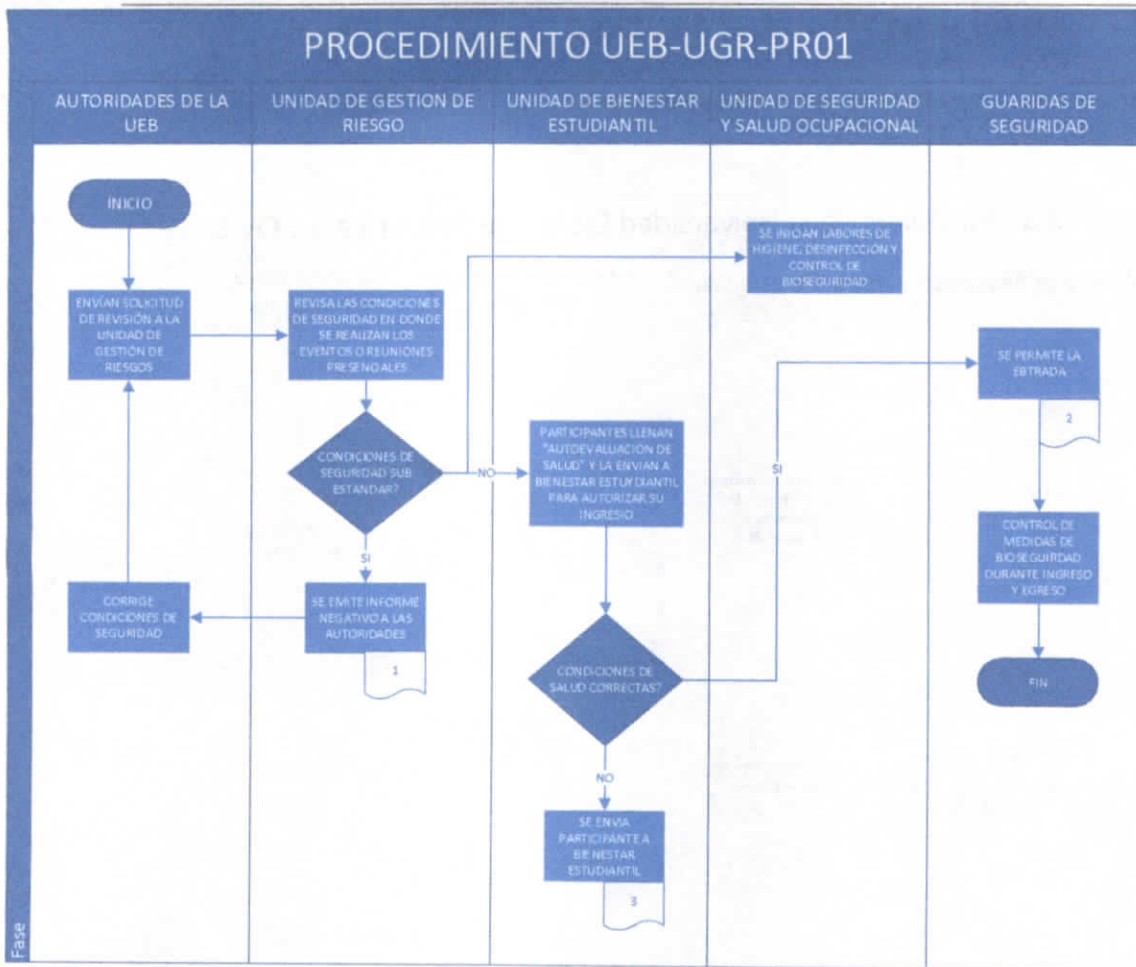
PROCEDIMIENTO UEB-UGR-PR01

AUTORIDADES DE LA UEB

UNIDAD DE GESTION DE RIESGO

UNIDAD DE BIENESTAR ESTUDIANTIL

UNIDAD DE SEGURIDAD Y SALUD OCUPACIONAL

GUARIDAS DE SEGURIDAD

INICIO

ENVÍAN SOLICITUD DE REVISIÓN A LA UNIDAD DE GESTIÓN DE RIESGOS

REVISA LAS CONDICIONES DE SEGURIDAD EN DONDE SE REALIZAN LOS EVENTOS O REUNIONES PRESENCIALES

SE INICIAN LABORES DE HIGIENE, DESINFECCIÓN Y CONTROL DE BIOSEGURIDAD

SE PERMITE LA EBTRADA

2

CONDICIONES DE SEGURIDAD SUB ESTANDAR?

NO

PARTICIPANTES LLENAN "AUTOEVALUACION DE SALUD" Y LA ENVIAN A BIENESTAR ESTUDIANTIL PARA AUTORIZAR SU INGRESIO

SI

CONTROL DE MEDIDAS DE BIOSEGURIDAD DURANTE INGRESO Y EGRESO

SI

CORRIGE CONDICIONES DE SEGURIDAD

SE EMITE INFORME NEGATIVO A LAS AUTORIDADES

1

CONDICIONES DE SALUD CORRECTAS?

FIN

NO

SE ENVIA PARTICIPANTE A BIENESTAR ESTUDIANTIL

3

Fase